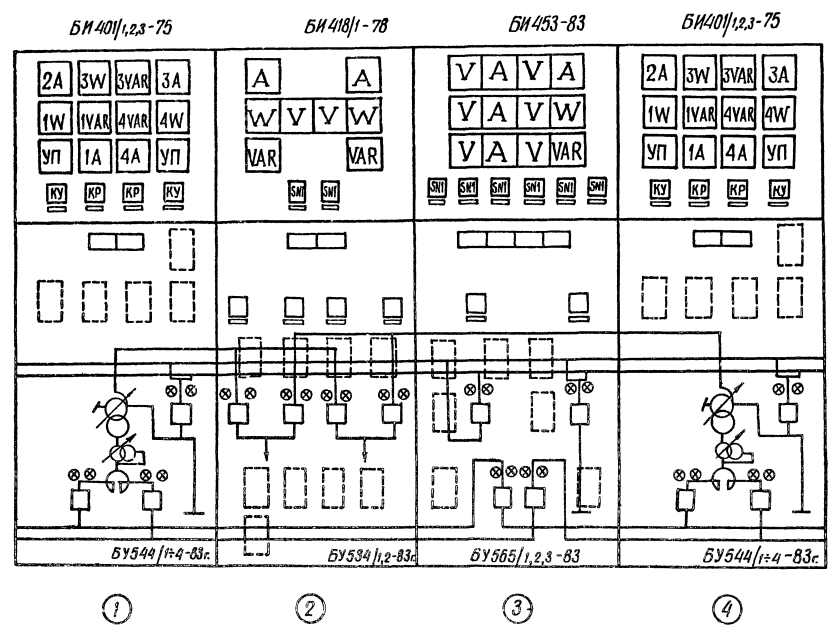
БИ401/1,2,3-75

2A 3W 3VAR 3A
1W 1VAR 4VAR 4W
УП 1A 4A УП
КУ КР КР КУ

БУ544/1÷4-83г.

①

БИ418/1-78

A A
W V V W
VAR VAR
SN1 SN1

БУ534/1,2-83г.

②

БИ453-83

V A V A
V A V W
V A V VAR
SN1 SN1 SN1 SN1 SN1 SN1

БУ565/1,2,3-83

③

БИ401/1,2,3-75

2A 3W 3VAR 3A
1W 1VAR 4VAR 4W
УП 1A 4A УП
КУ КР КР КУ

БУ544/1÷4-83г.

④